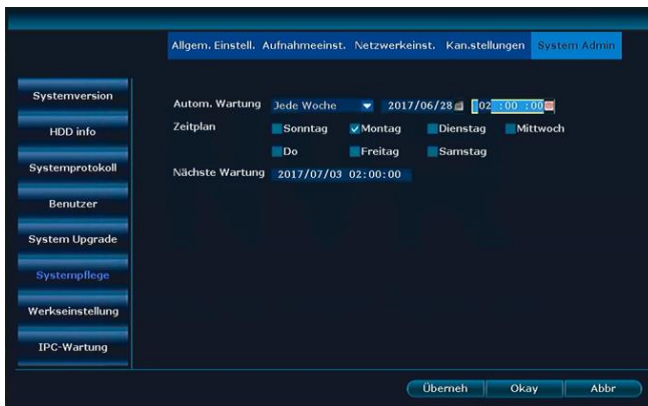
Allgem. Einstell. Aufnahmeeinst. Netzwerkeinst. Kan.stellungen System Admin

Systemversion
HDD info
Systemprotokoll
Benutzer
System Upgrade
Systempflege
Werkseinstellung
IPC-Wartung

Autom. Wartung Jede Woche 2017/06/28 02 :00 :00
Zeitplan Sonntag Montag Dienstag Mittwoch
Do Freitag Samstag
Nächste Wartung 2017/07/03 02:00:00

Überneh Okay Abbr